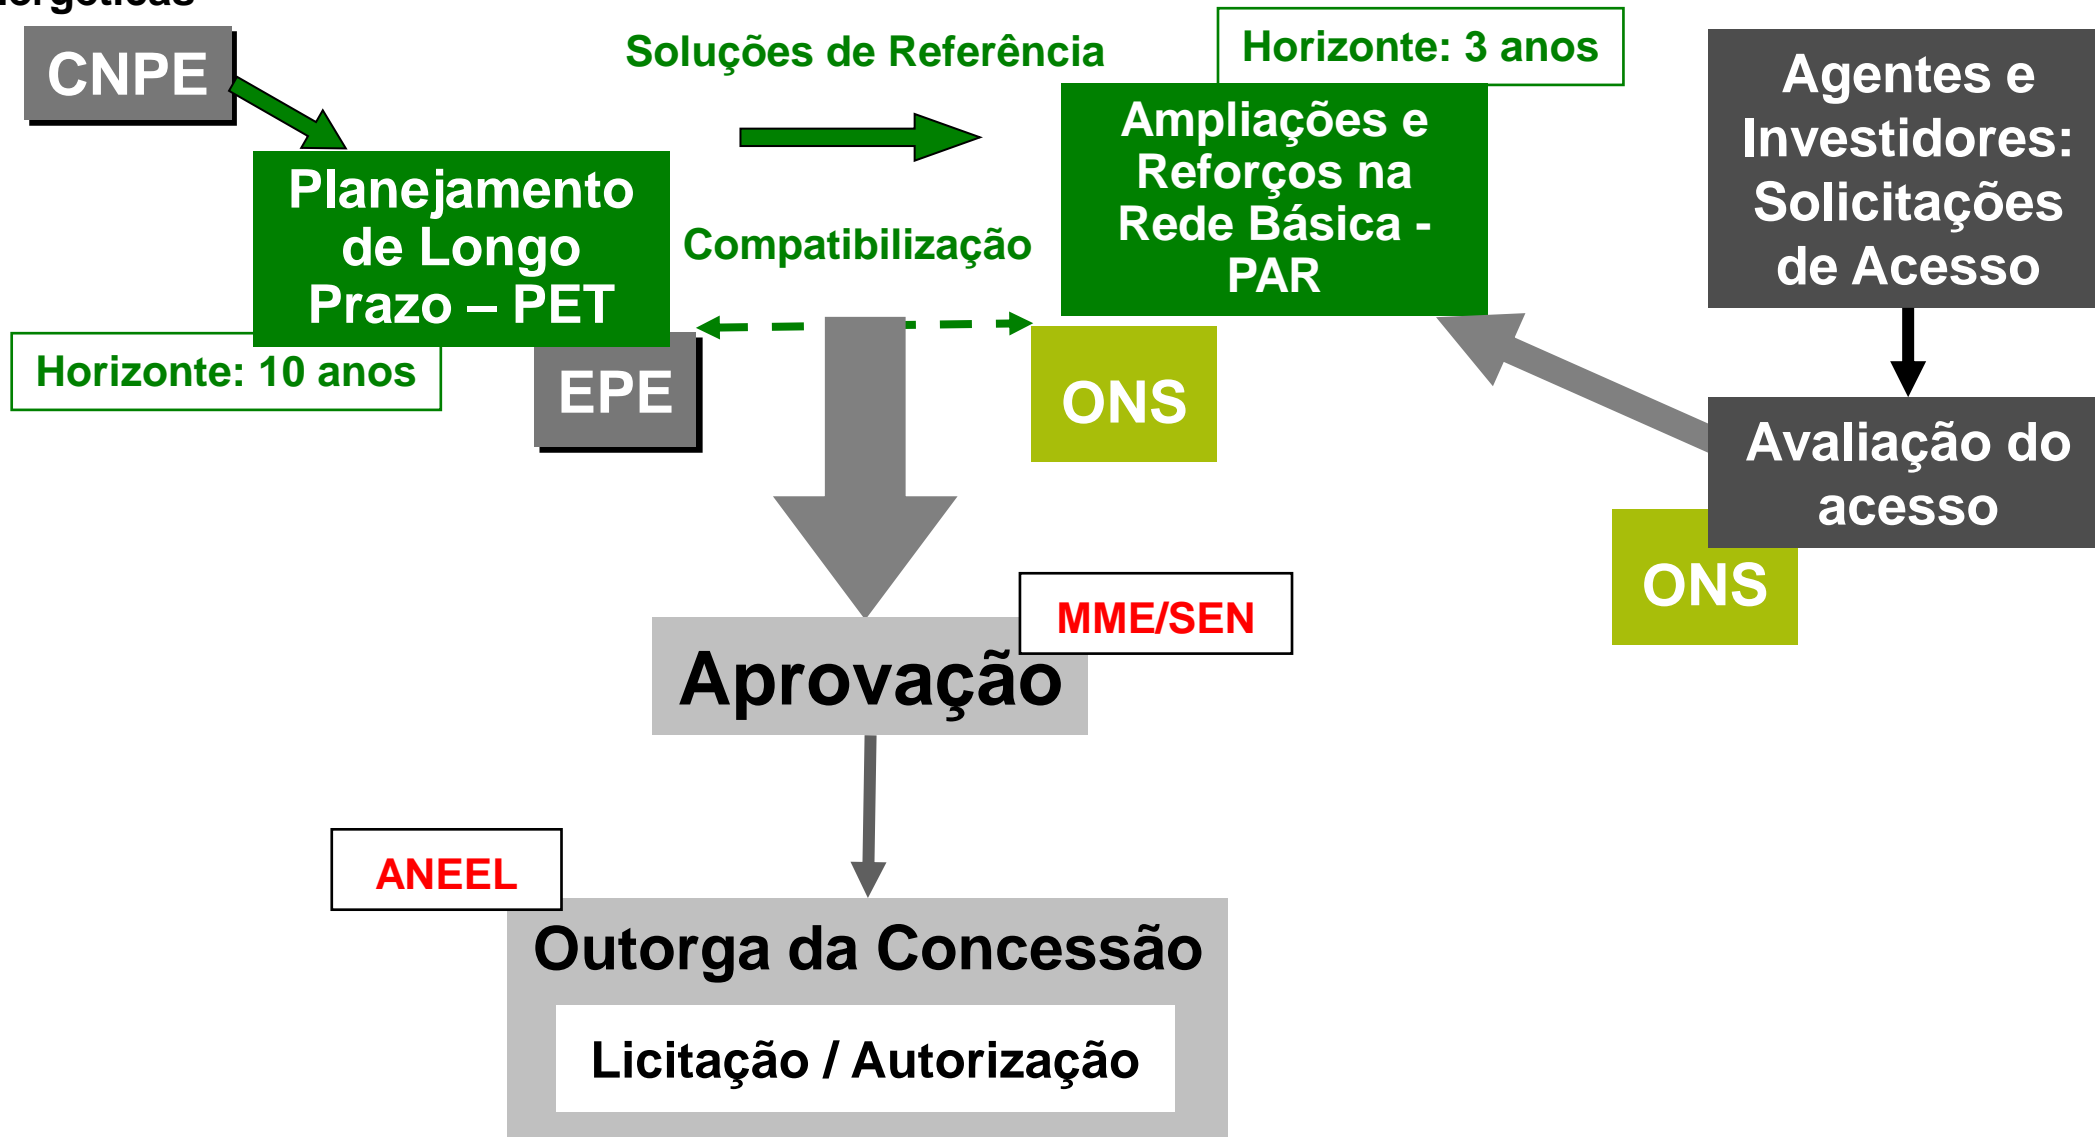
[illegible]

CNPE

Soluções de Referência

Horizonte: 3 anos

Agentes e Investidores: Solicitações de Acesso

Planejamento de Longo Prazo – PET

Compatibilização

Ampliações e Reforços na Rede Básica - PAR

Horizonte: 10 anos

EPE

ONS

Avaliação do acesso

ONS

MME/SEN

Aprovação

ANEEL

Outorga da Concessão

Licitação / Autorização